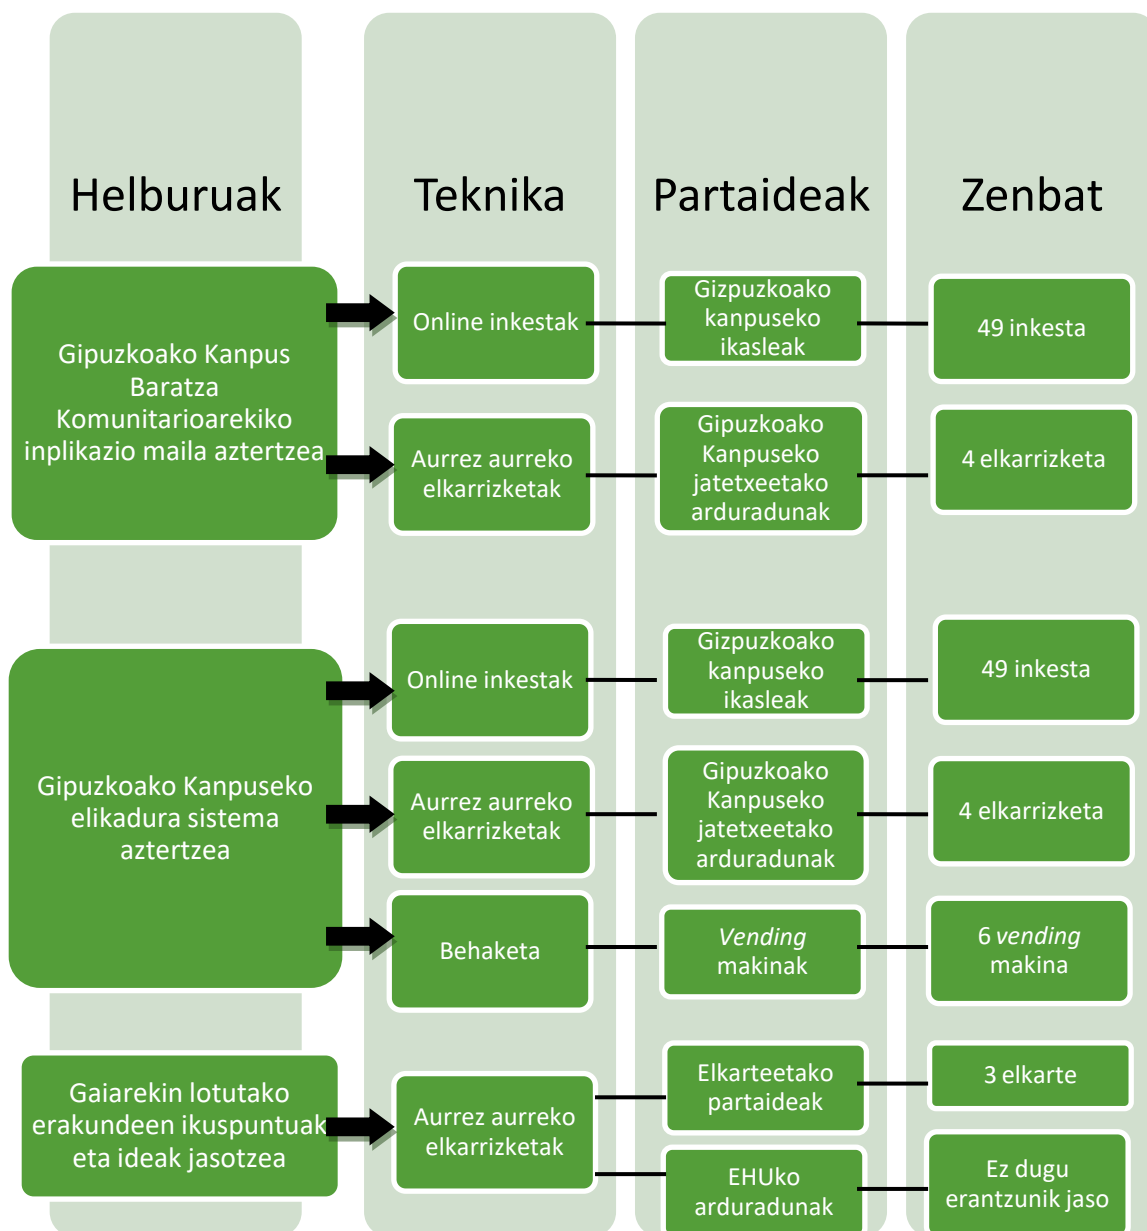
Helburuak

Teknika

Partaideak

Zenbat

Gipuzkoako Kanpus Baratza Komunitarioarekiko inplikazio maila aztertzea

Online inkestak

Gizpuzkoako kanpuseko ikasleak

49 inkesta

Aurrez aurreko elkarrizketak

Gipuzkoako Kanpuseko jatetxeetako arduradunak

4 elkarrizketa

Gipuzkoako Kanpuseko elikadura sistema aztertzea

Online inkestak

Gizpuzkoako kanpuseko ikasleak

49 inkesta

Aurrez aurreko elkarrizketak

Gipuzkoako Kanpuseko jatetxeetako arduradunak

4 elkarrizketa

Behaketa

*Vending* makinak

6 *vending* makina

Gaiarekin lotutako erakundeen ikuspuntuak eta ideak jasotzea

Aurrez aurreko elkarrizketak

Elkarteetako partaideak

3 elkarte

EHUko arduradunak

Ez dugu erantzunik jaso